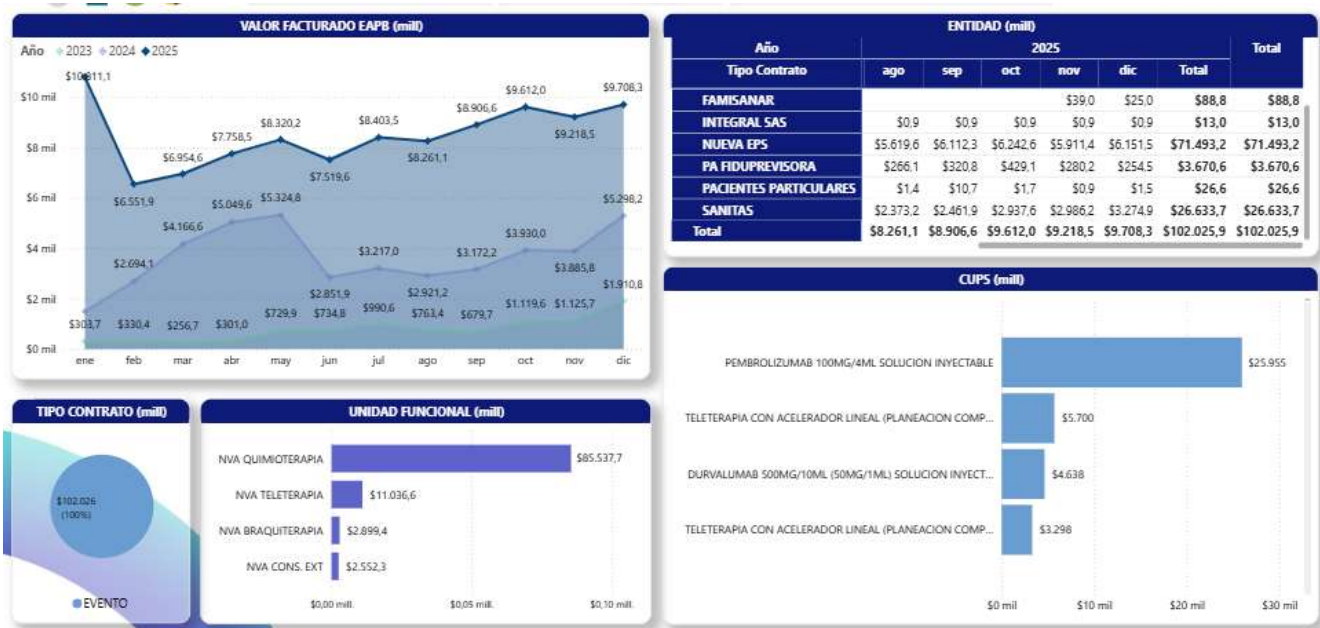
VALOR FACTURADO EAPB (mill)

Año ◆2023 ◆2024 ◆2025

$10 mil
$8 mil
$6 mil
$4 mil
$2 mil
$0 mil

$10.811,1 $6.551,9 $6.954,6 $7.758,5 $8.320,2 $7.519,6 $8.403,5 $8.261,1 $8.906,6 $9.612,0 $9.218,5 $9.708,3

$2.694,1 $4.166,6 $5.049,6 $5.324,8 $2.851,9 $3.217,0 $2.921,2 $3.172,2 $3.930,0 $3.885,8 $5.298,2

$303,7 $330,4 $256,7 $301,0 $729,9 $734,8 $990,6 $763,4 $679,7 $1.119,6 $1.125,7 $1.910,8

ene feb mar abr may jun jul ago sep oct nov dic

ENTIDAD (mill)

| Año | 2025 | | | | | | Total |
|---|---|---|---|---|---|---|---|
| Tipo Contrato | ago | sep | oct | nov | dic | Total | |
| FAMISANAR | | | | $39,0 | $25,0 | $88,8 | $88,8 |
| INTEGRAL SAS | $0,9 | $0,9 | $0,9 | $0,9 | $0,9 | $13,0 | $13,0 |
| NUEVA EPS | $5.619,6 | $6.112,3 | $6.242,6 | $5.911,4 | $6.151,5 | $71.493,2 | $71.493,2 |
| PA FIDUPREVISORA | $266,1 | $320,8 | $429,1 | $280,2 | $254,5 | $3.670,6 | $3.670,6 |
| PACIENTES PARTICULARES | $1,4 | $10,7 | $1,7 | $0,9 | $1,5 | $26,6 | $26,6 |
| SANITAS | $2.373,2 | $2.461,9 | $2.937,6 | $2.986,2 | $3.274,9 | $26.633,7 | $26.633,7 |
| Total | $8.261,1 | $8.906,6 | $9.612,0 | $9.218,5 | $9.708,3 | $102.025,9 | $102.025,9 |

CUPS (mill)

PEMBROLIZUMAB 100MG/4ML SOLUCION INYECTABLE $25.955
TELETERAPIA CON ACELERADOR LINEAL (PLANEACION COMP... $5.700
DURVALUMAB 500MG/10ML (50MG/1ML) SOLUCION INYECT... $4.638
TELETERAPIA CON ACELERADOR LINEAL (PLANEACION COMP... $3.298

$0 mil $10 mil $20 mil $30 mil

TIPO CONTRATO (mill)

$102.026 (100%)

EVENTO

UNIDAD FUNCIONAL (mill)

NVA QUIMIOTERAPIA $85.537,7
NVA TELETERAPIA $11.036,6
NVA BRAQUITERAPIA $2.899,4
NVA CONS. EXT $2.552,3

$0,00 mill. $0,05 mill. $0,10 mill.